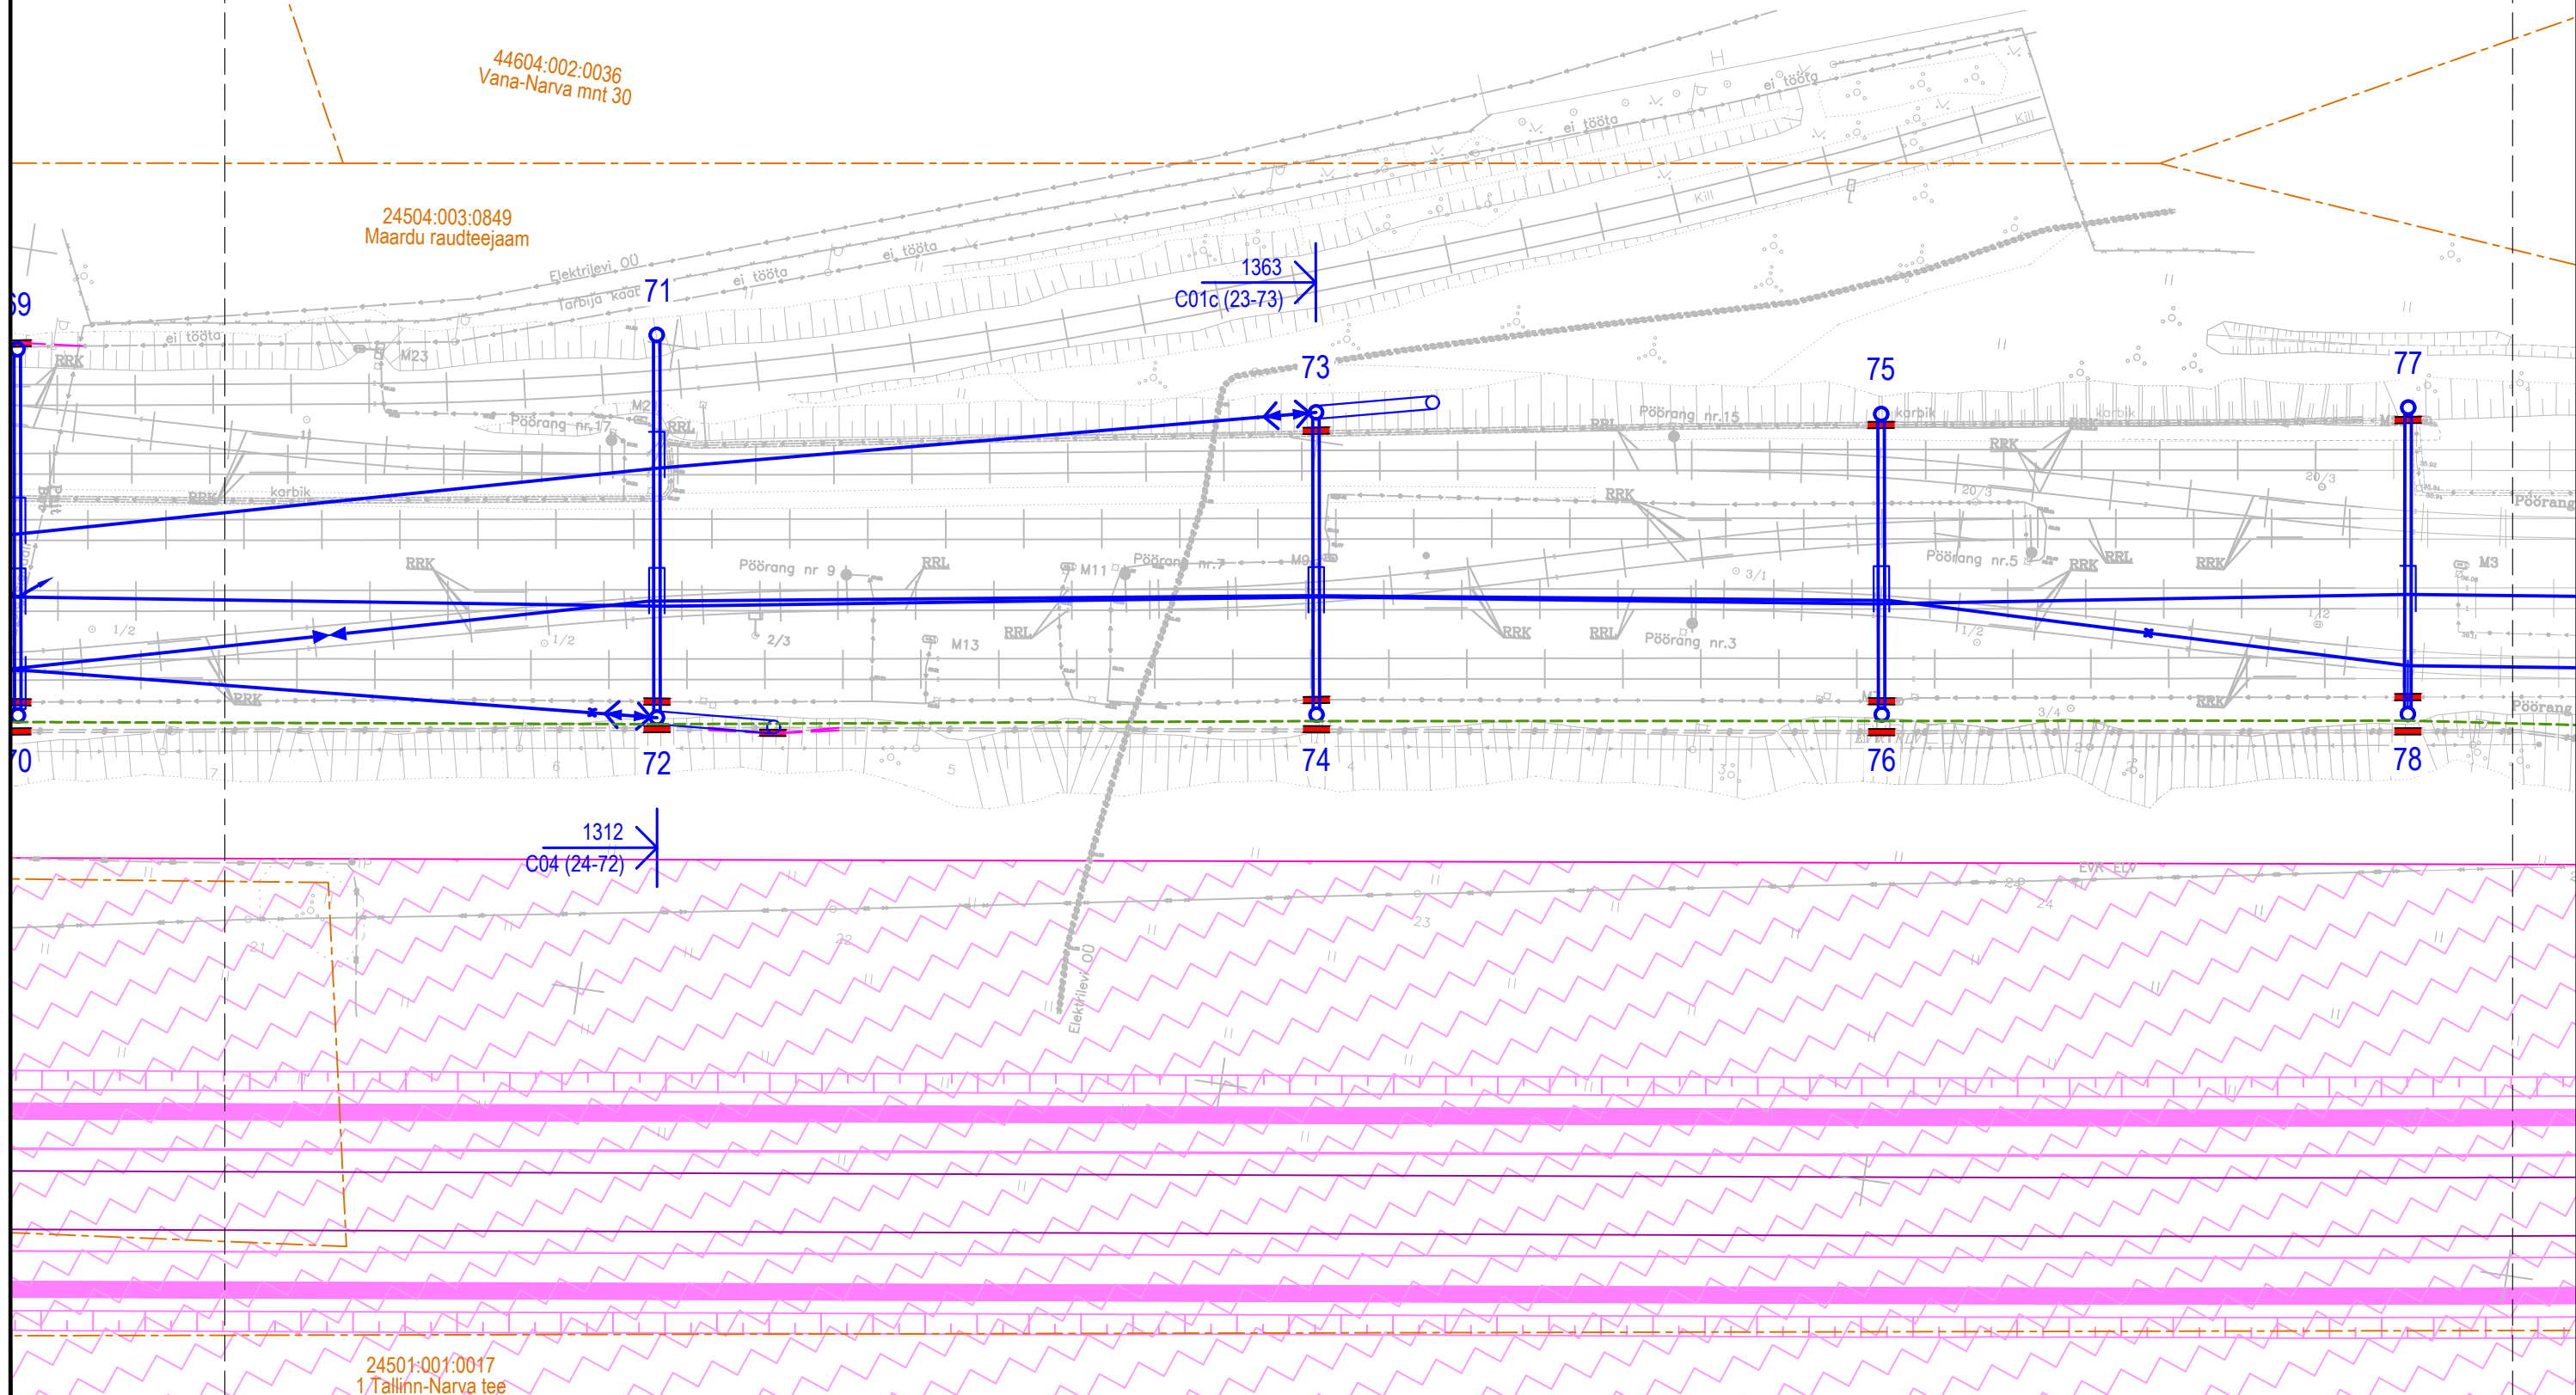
44604:002:0036
Vana-Narva mnt 30

24504:003:0849
Maardu raudteejaam

Elektrilevi OÜ
Tarbija kaat
ei tööta
ei tööta
ei tööta
ei tööta
ei tööta
Kill
Kill

1363
C01c (23-73)

69
71
73
75
77

RRK
M23
M2
Pöörang nr.17
RRL
RRK
karbik
Pöörang nr.15
karbik
karbik
RRK
RRK
RRL
20/3
20/3
Pöörang
RRK
Pöörang nr 9
RRL
M11
Pöörang nr.7
M9
3/1
Pöörang nr.5
RRK
RRL
RRK
M3
1/2
1/2
2/3
M13
RRL
RRK
RRL
Pöörang nr.3
1/2
1/2
RRK
RRK
3/4
Pöörang

70
72
74
76
78

1312
C04 (24-72)

Elektrilevi OÜ
EVK ELV

24501:001:0017
1 Tallinn-Narva tee